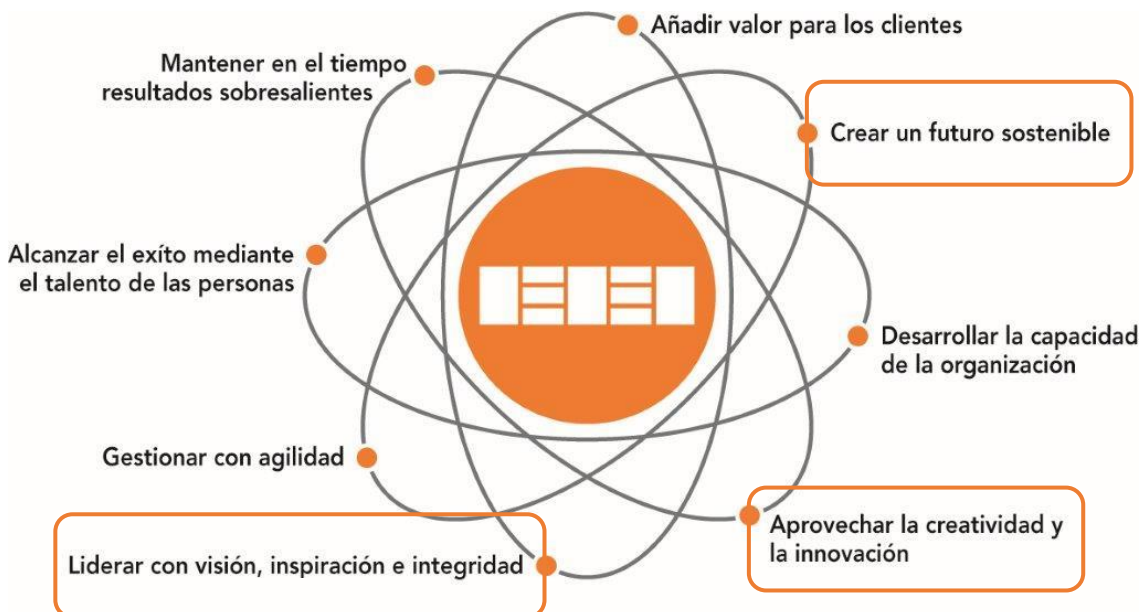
Añadir valor para los clientes

Mantener en el tiempo resultados sobresalientes

Crear un futuro sostenible

Alcanzar el exíto mediante el talento de las personas

Desarrollar la capacidad de la organización

Gestionar con agilidad

Aprovechar la creatividad y la innovación

Liderar con visión, inspiración e integridad